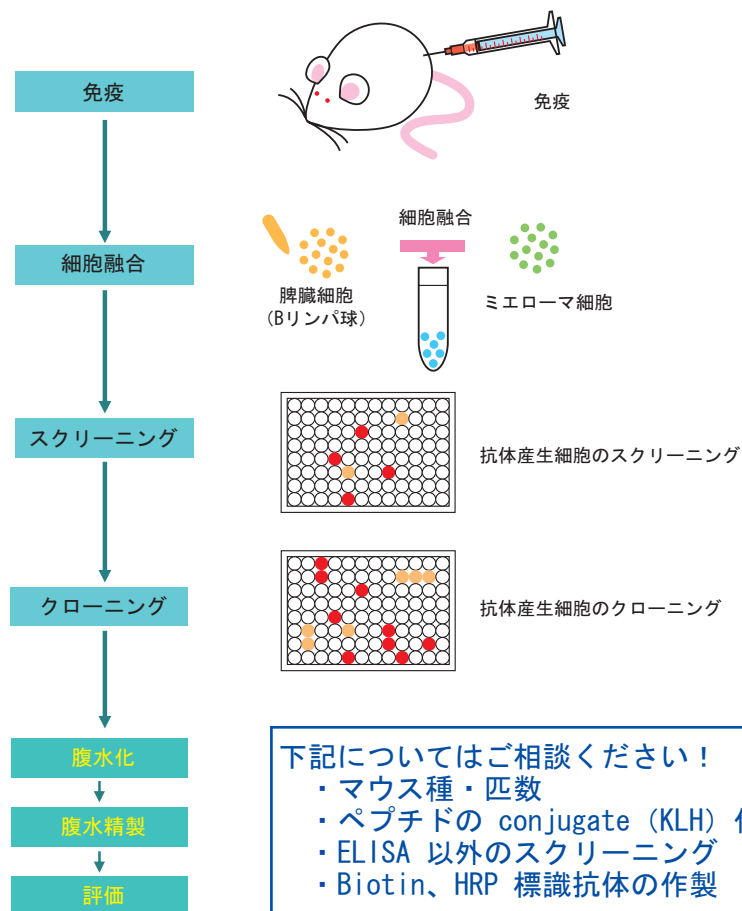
免疫

免疫

細胞融合

細胞融合

脾臓細胞
（Bリンパ球）

ミエローマ細胞

スクリーニング

抗体産生細胞のスクリーニング

クローニング

抗体産生細胞のクローニング

腹水化

腹水精製

評価

下記についてはご相談ください！
・マウス種・匹数
・ペプチドの conjugate（KLH）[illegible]
・ELISA 以外のスクリーニング
・Biotin、HRP 標識抗体の作製